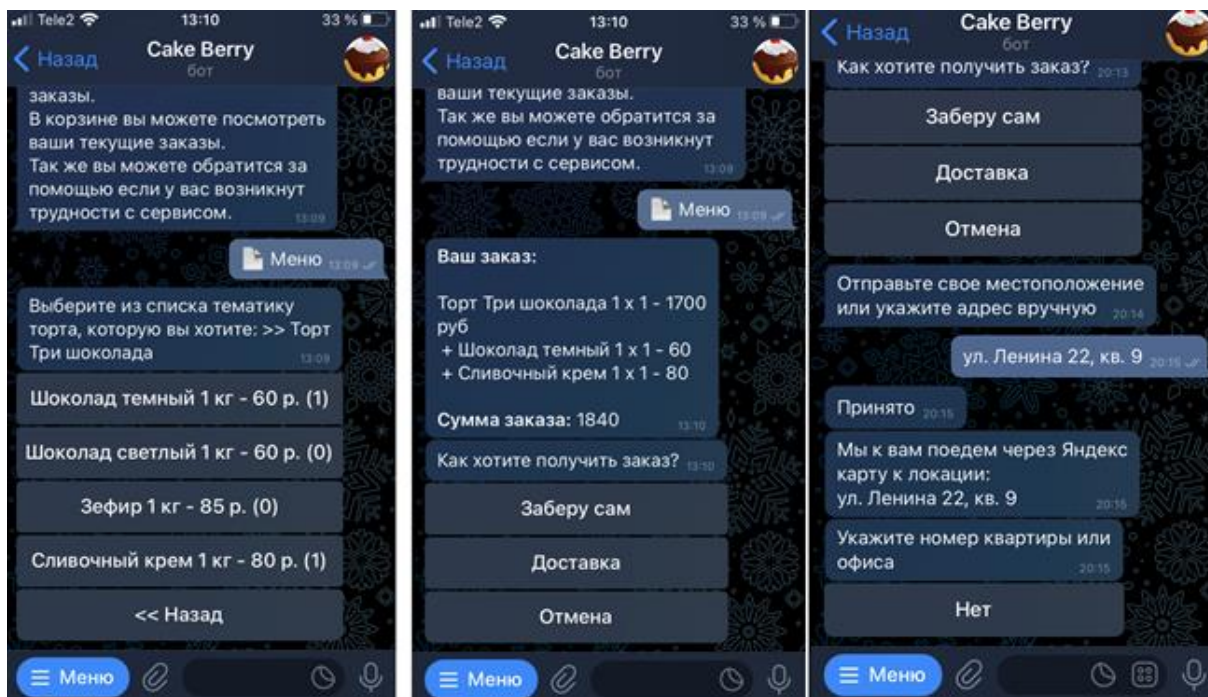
Tele2 13:10 33 %
Назад Cake Berry бот

заказы.
В корзине вы можете посмотреть ваши текущие заказы.
Так же вы можете обратится за помощью если у вас возникнут трудности с сервисом. 13:09

Меню 13:09

Выберите из списка тематику торта, которую вы хотите: >> Торт Три шоколада 13:09

Шоколад темный 1 кг - 60 р. (1)

Шоколад светлый 1 кг - 60 р. (0)

Зефир 1 кг - 85 р. (0)

Сливочный крем 1 кг - 80 р. (1)

<< Назад

Меню

Tele2 13:10 33 %
Назад Cake Berry бот

ваши текущие заказы.
Так же вы можете обратится за помощью если у вас возникнут трудности с сервисом. 13:09

Меню 13:09

Ваш заказ:

Торт Три шоколада 1 x 1 - 1700 руб
+ Шоколад темный 1 x 1 - 60
+ Сливочный крем 1 x 1 - 80

Сумма заказа: 1840 13:10

Как хотите получить заказ? 13:10

Заберу сам

Доставка

Отмена

Меню

Назад Cake Berry бот

Как хотите получить заказ? 20:13

Заберу сам

Доставка

Отмена

Отправьте свое местоположение или укажите адрес вручную 20:14

ул. Ленина 22, кв. 9 20:15

Принято 20:15

Мы к вам поедем через Яндекс карту к локации:
ул. Ленина 22, кв. 9 20:15

Укажите номер квартиры или офиса 20:15

Нет

Меню